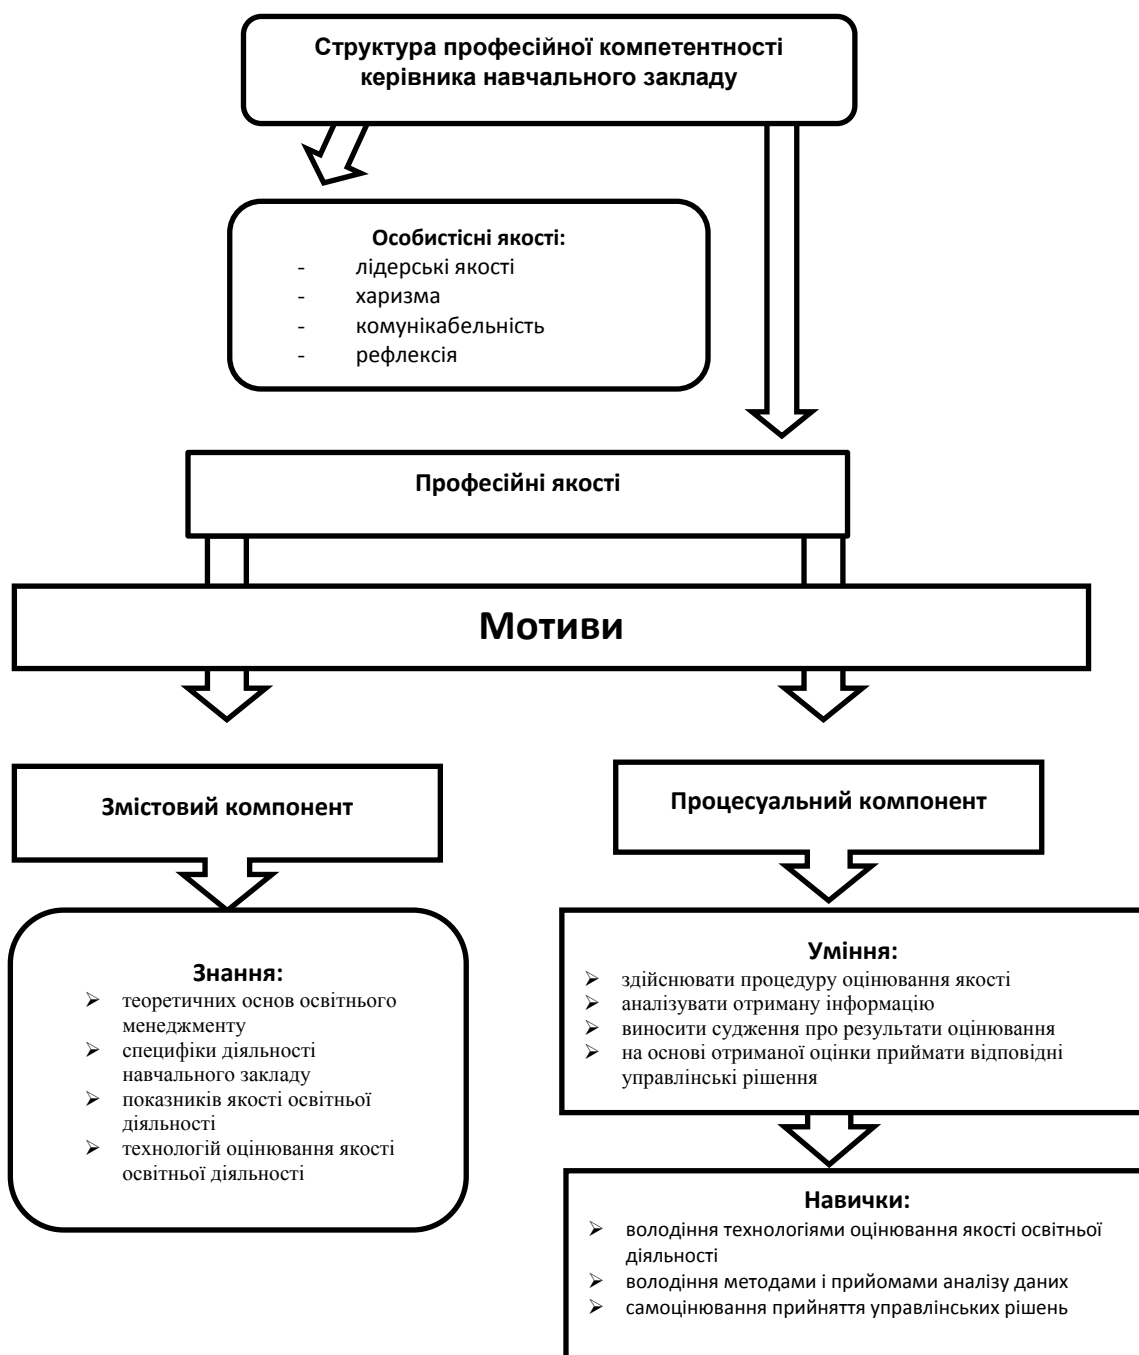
Структура професійної компетентності керівника навчального закладу

Особистісні якості:
- лідерські якості
- харизма
- комунікабельність
- рефлексія

Професійні якості

Мотиви

Змістовий компонент

Процесуальний компонент

Знання:
➢ теоретичних основ освітнього менеджменту
➢ специфіки діяльності навчального закладу
➢ показників якості освітньої діяльності
➢ технологій оцінювання якості освітньої діяльності

Уміння:
➢ здійснювати процедуру оцінювання якості
➢ аналізувати отриману інформацію
➢ виносити судження про результати оцінювання
➢ на основі отриманої оцінки приймати відповідні управлінські рішення

Навички:
➢ володіння технологіями оцінювання якості освітньої діяльності
➢ володіння методами і прийомами аналізу даних
➢ самоцінювання прийняття управлінських рішень